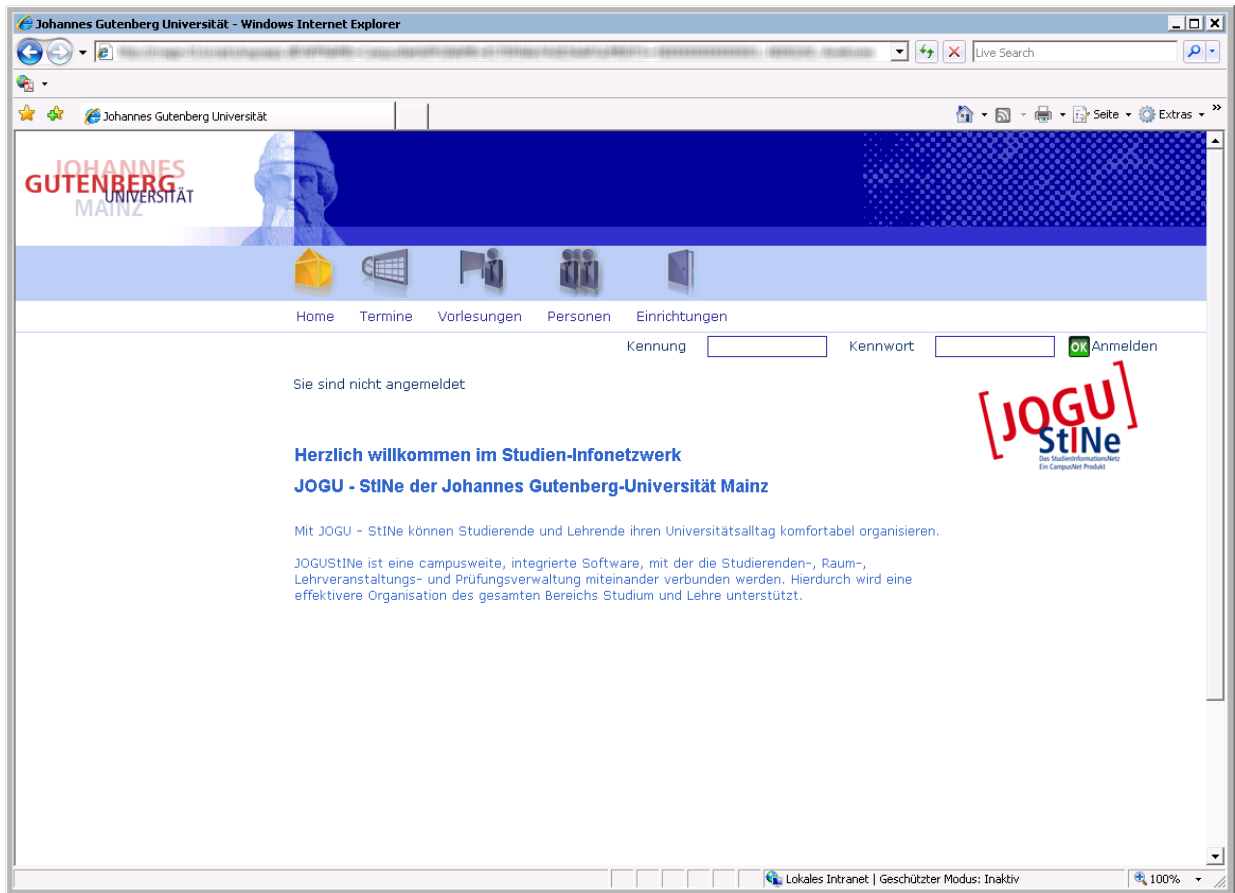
Johannes Gutenberg Universität - Windows Internet Explorer

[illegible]

Live Search

Johannes Gutenberg Universität

Seite Extras

JOHANNES GUTENBERG UNIVERSITÄT MAINZ

Home Termine Vorlesungen Personen Einrichtungen

Kennung Kennwort OK Anmelden

Sie sind nicht angemeldet

[JOGU] StINe Das StudienInformationsNetz Ein CampusNet Produkt

Herzlich willkommen im Studien-Infonetzwerk

JOGU - StINe der Johannes Gutenberg-Universität Mainz

Mit JOGU - StINe können Studierende und Lehrende ihren Universitätsalltag komfortabel organisieren.

JOGUStINe ist eine campusweite, integrierte Software, mit der die Studierenden-, Raum-, Lehrveranstaltungs- und Prüfungsverwaltung miteinander verbunden werden. Hierdurch wird eine effektivere Organisation des gesamten Bereichs Studium und Lehre unterstützt.

Lokales Intranet | Geschützter Modus: Inaktiv 100%